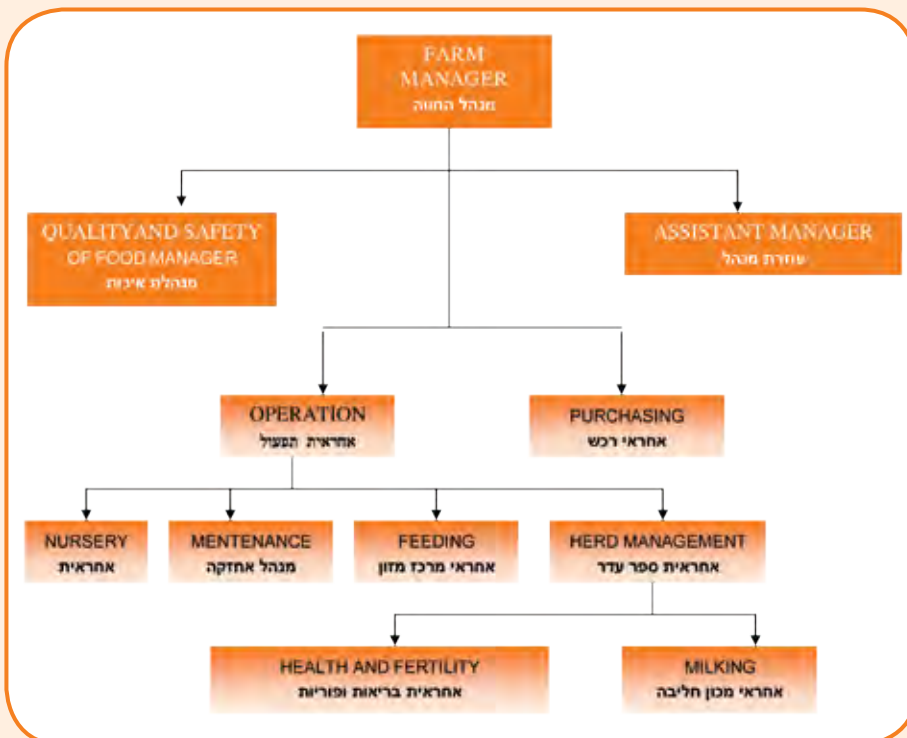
FARM MANAGER
מנהל החווה

QUALITYAND SAFETY OF FOOD MANAGER
מנהלת איכות

ASSISTANT MANAGER
עוזרת מנהל

OPERATION
אחראית תפעול

PURCHASING
אחראי רכש

NURSERY
אחראית

MENTENANCE
מנהל אחזקה

FEEDING
אחראי מרכז מזון

HERD MANAGEMENT
אחראית ספר עדר

HEALTH AND FERTILITY
אחראית בריאות ופוריות

MILKING
אחראי מכון חליבה